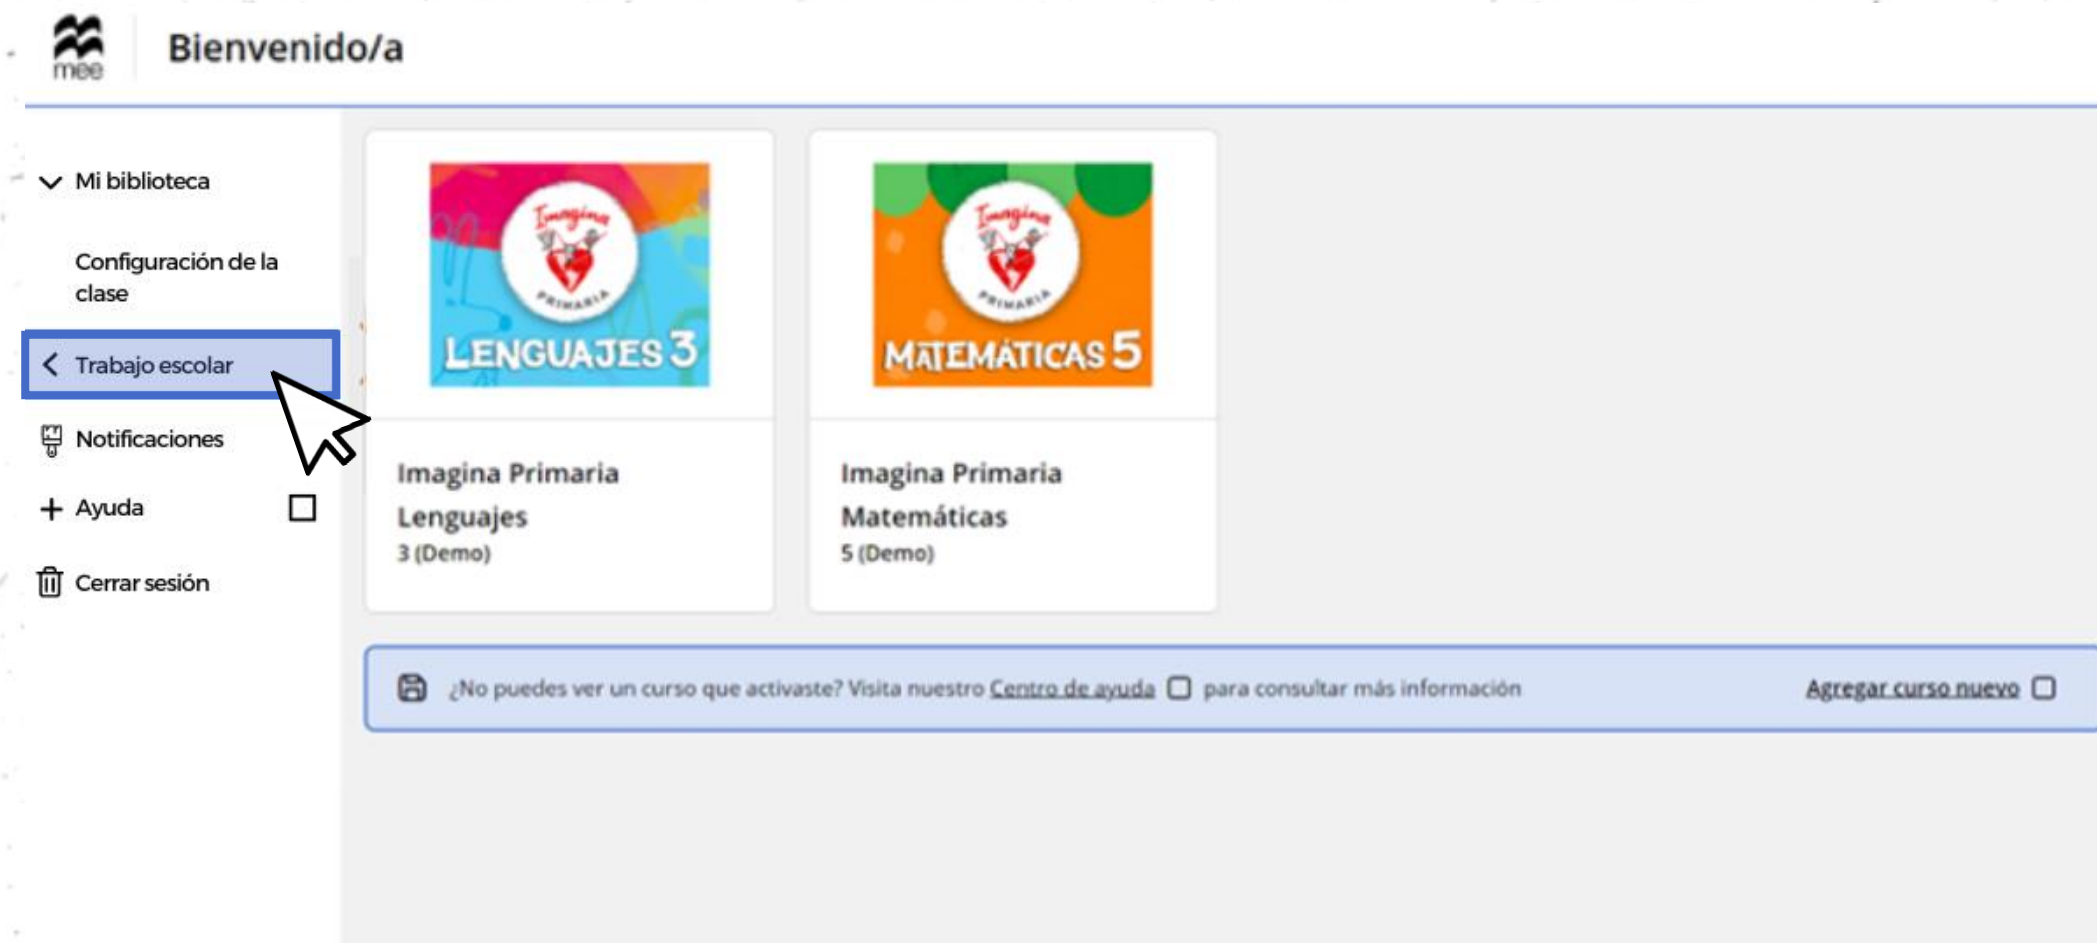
mee

Bienvenido/a

Mi biblioteca

Configuración de la clase

Trabajo escolar

Notificaciones

Ayuda

Cerrar sesión

Imagina PRIMARIA
LENGUAJES 3

Imagina Primaria Lenguajes
3 (Demo)

Imagina PRIMARIA
MATEMÁTICAS 5

Imagina Primaria Matemáticas
5 (Demo)

¿No puedes ver un curso que activaste? Visita nuestro Centro de ayuda para consultar más información

Agregar curso nuevo